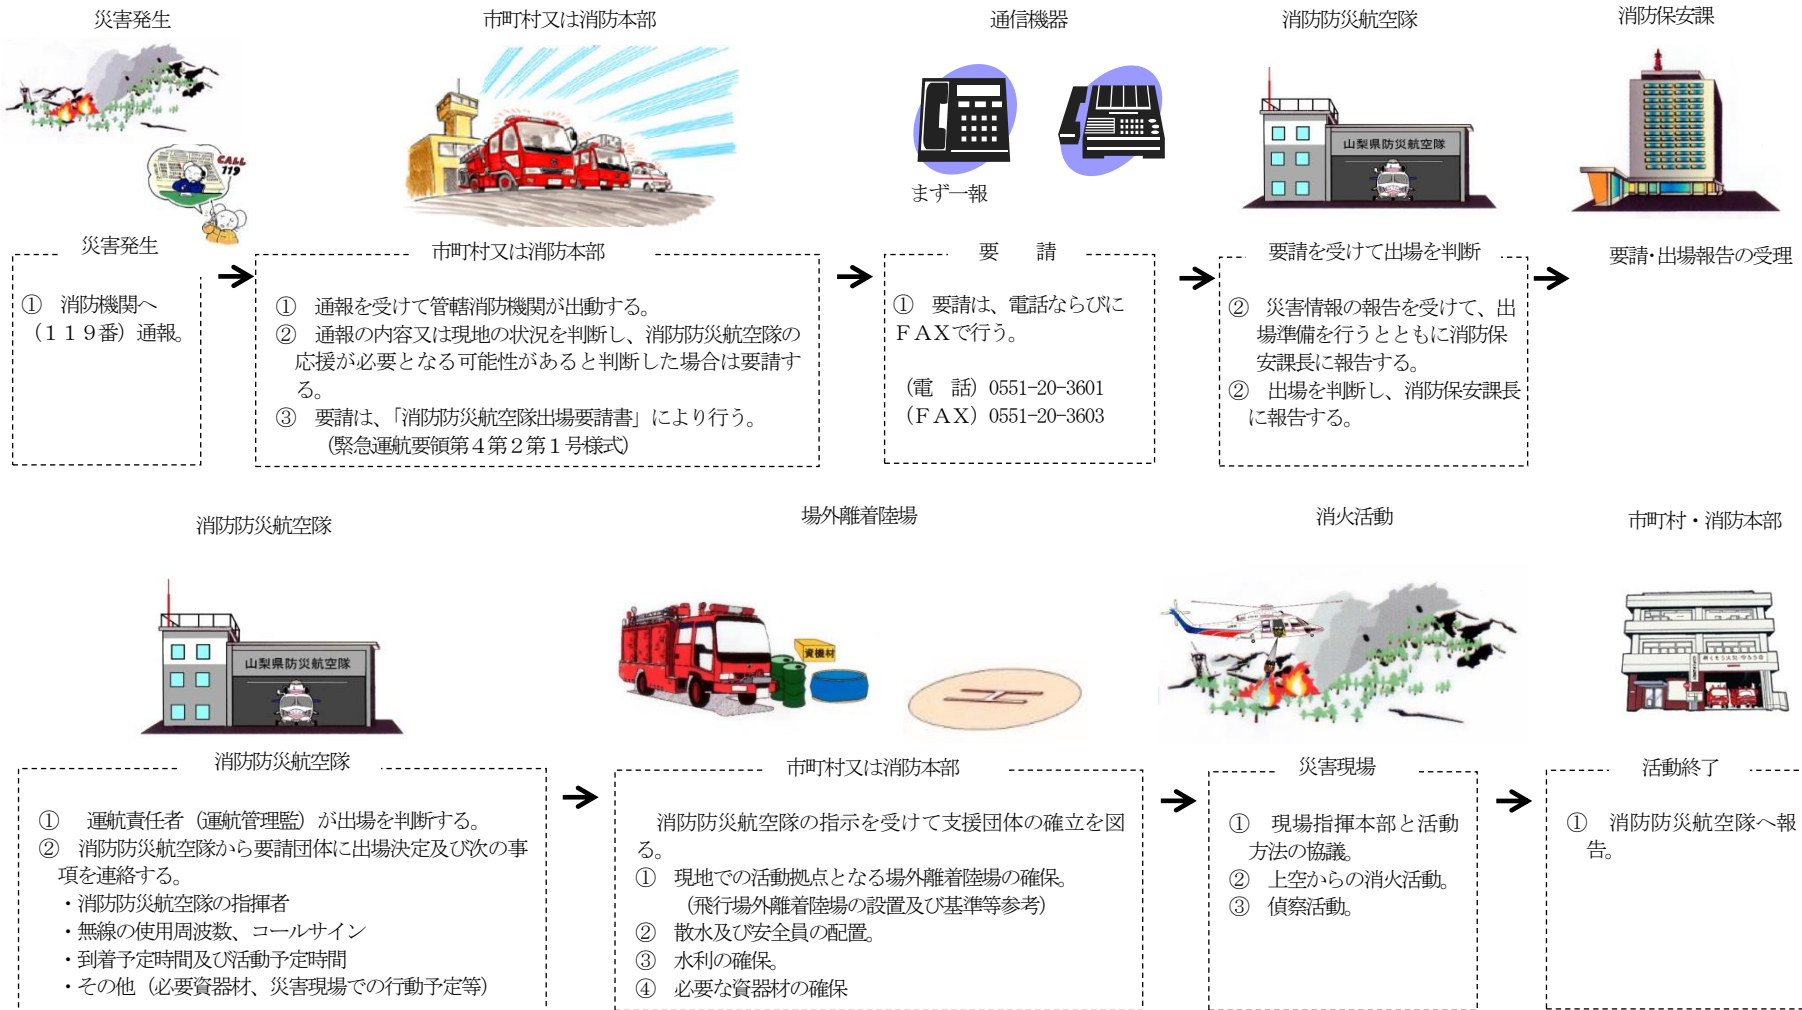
災害発生

市町村又は消防本部

通信機器

消防防災航空隊

消防保安課

CALL 119

まず一報

山梨県防災航空隊

災害発生

① 消防機関へ（１１９番）通報。

市町村又は消防本部

① 通報を受けて管轄消防機関が出動する。
② 通報の内容又は現地の状況を判断し、消防防災航空隊の応援が必要となる可能性があると判断した場合は要請する。
③ 要請は、「消防防災航空隊出場要請書」により行う。（緊急運航要領第４第２第１号様式）

要　請

① 要請は、電話ならびにＦＡＸで行う。

（電　話）0551-20-3601
（ＦＡＸ）0551-20-3603

要請を受けて出場を判断

② 災害情報の報告を受けて、出場準備を行うとともに消防保安課長に報告する。
② 出場を判断し、消防保安課長に報告する。

要請・出場報告の受理

消防防災航空隊

場外離着陸場

消火活動

市町村・消防本部

山梨県防災航空隊

資機材

消防防災航空隊

① 運航責任者（運航管理監）が出場を判断する。
② 消防防災航空隊から要請団体に出場決定及び次の事項を連絡する。
・消防防災航空隊の指揮者
・無線の使用周波数、コールサイン
・到着予定時間及び活動予定時間
・その他（必要資器材、災害現場での行動予定等）

市町村又は消防本部

消防防災航空隊の指示を受けて支援団体の確立を図る。
① 現地での活動拠点となる場外離着陸場の確保。（飛行場外離着陸場の設置及び基準等参考）
② 散水及び安全員の配置。
③ 水利の確保。
④ 必要な資器材の確保

災害現場

① 現場指揮本部と活動方法の協議。
② 上空からの消火活動。
③ 偵察活動。

活動終了

① 消防防災航空隊へ報告。